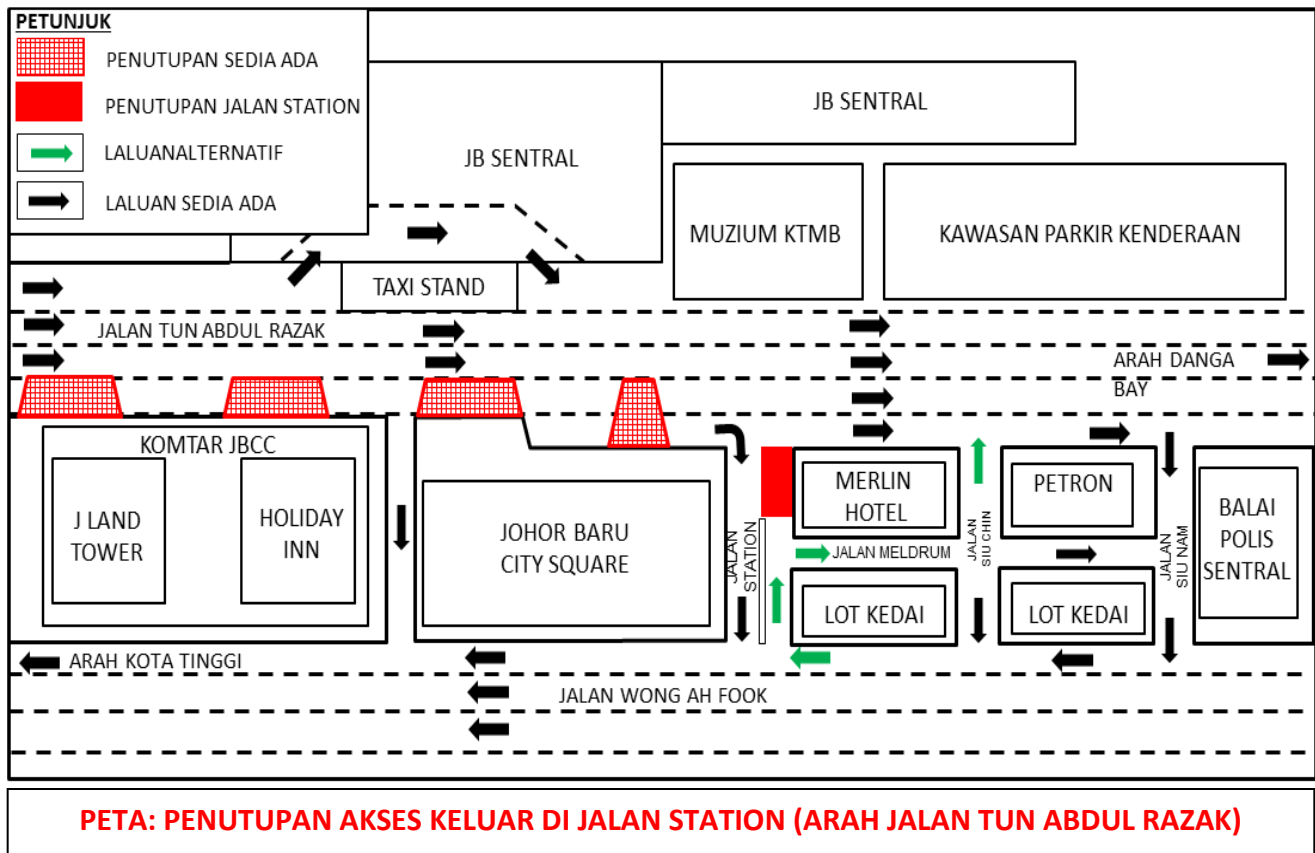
PETUNJUK

PENUTUPAN SEDIA ADA

PENUTUPAN JALAN STATION

LALUANALTERNATIF

LALUAN SEDIA ADA

JB SENTRAL

JB SENTRAL

MUZIUM KTMB

KAWASAN PARKIR KENDERAAN

TAXI STAND

JALAN TUN ABDUL RAZAK

ARAH DANGA BAY

KOMTAR JBCC

J LAND TOWER

HOLIDAY INN

JOHOR BARU CITY SQUARE

JALAN STATION

MERLIN HOTEL

JALAN MELDRUM

JALAN SIU CHIN

PETRON

JALAN SIU NAM

BALAI POLIS SENTRAL

LOT KEDAI

LOT KEDAI

ARAH KOTA TINGGI

JALAN WONG AH FOOK

PETA: PENUTUPAN AKSES KELUAR DI JALAN STATION (ARAH JALAN TUN ABDUL RAZAK)